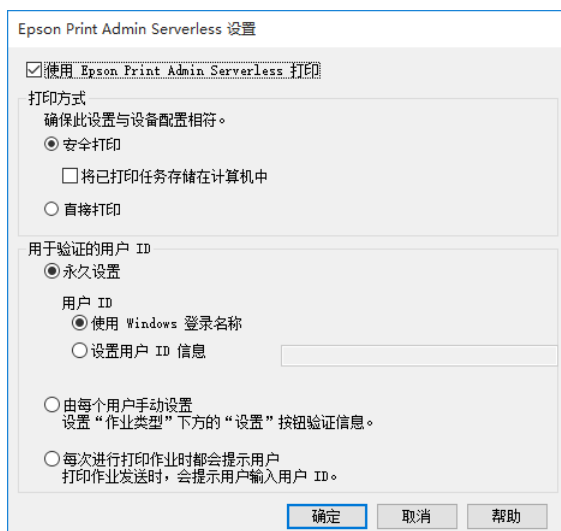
Epson Print Admin Serverless 设置

☑使用 Epson Print Admin Serverless 打印

打印方式
确保此设置与设备配置相符。
◉安全打印
☐将已打印任务存储在计算机中
○直接打印

用于验证的用户 ID
◉永久设置
用户 ID
◉使用 Windows 登录名称
○设置用户 ID 信息

○由每个用户手动设置
设置“作业类型”下方的“设置”按钮验证信息。

○每次进行打印作业时都会提示用户
打印作业发送时，会提示用户输入用户 ID。

确定 取消 帮助